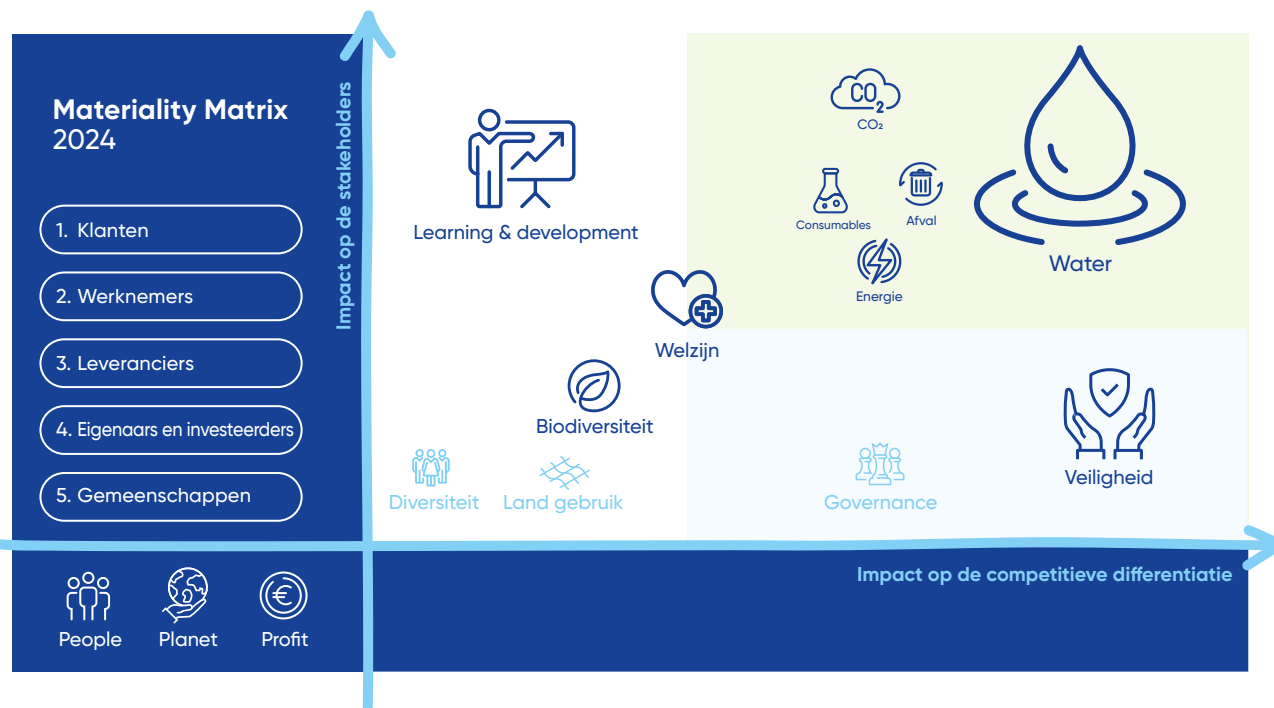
Materiality Matrix
2024

1. Klanten

2. Werknemers

3. Leveranciers

4. Eigenaars en investeerders

5. Gemeenschappen

People Planet Profit

Impact op de stakeholders

Learning & development

$CO_2$

$CO_2$

Consumables

Afval

Energie

Water

Welzijn

Biodiversiteit

Diversiteit

Land gebruik

Governance

Veiligheid

Impact op de competitieve differentiatie